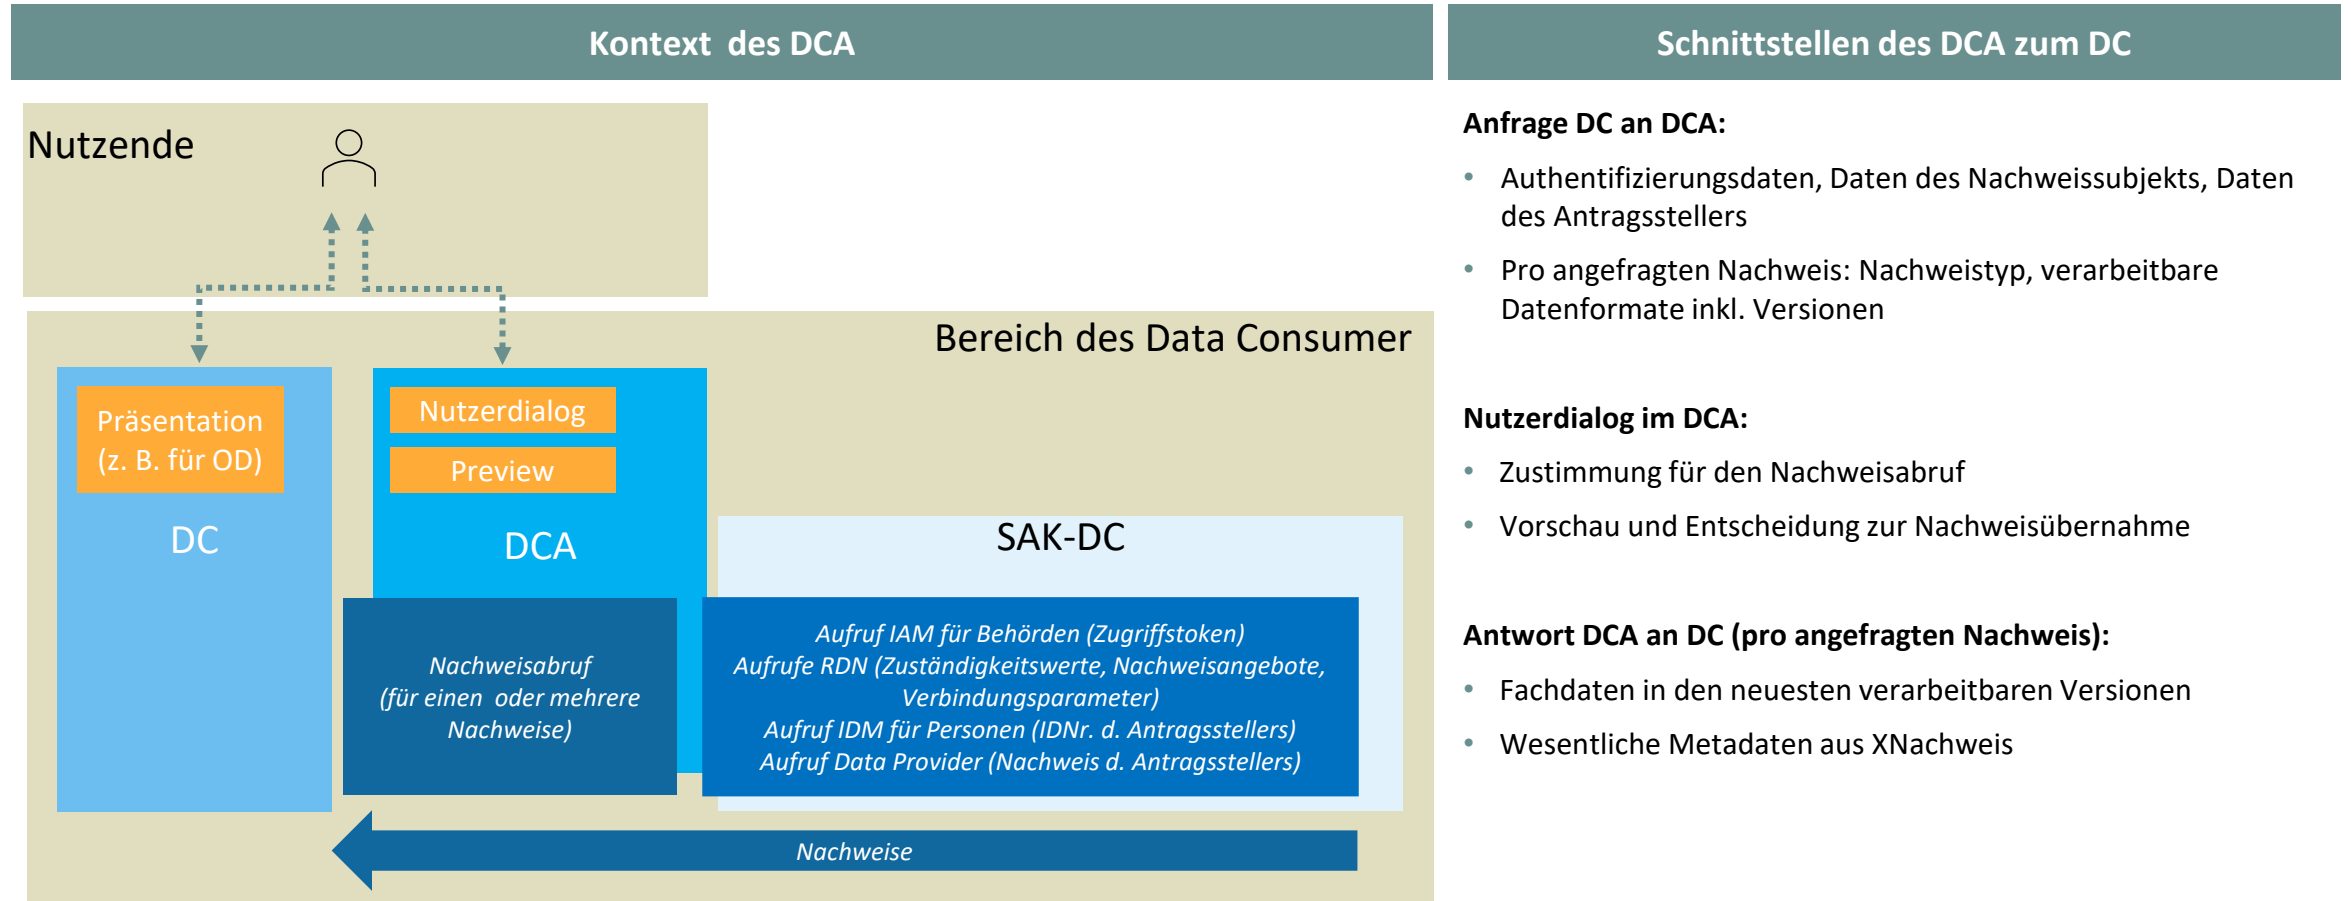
Kontext des DCA

Nutzende

Bereich des Data Consumer

Präsentation (z. B. für OD)

DC

Nutzerdialog

Preview

DCA

SAK-DC

Nachweisabruf (für einen oder mehrere Nachweise)

Aufruf IAM für Behörden (Zugriffstoken)
Aufrufe RDN (Zuständigkeitswerte, Nachweisangebote, Verbindungsparameter)
Aufruf IDM für Personen (IDNr. d. Antragsstellers)
Aufruf Data Provider (Nachweis d. Antragsstellers)

Nachweise

Schnittstellen des DCA zum DC

Anfrage DC an DCA:

- Authentifizierungsdaten, Daten des Nachweissubjekts, Daten des Antragsstellers
- Pro angefragten Nachweis: Nachweistyp, verarbeitbare Datenformate inkl. Versionen

Nutzerdialog im DCA:

- Zustimmung für den Nachweisabruf
- Vorschau und Entscheidung zur Nachweisübernahme

Antwort DCA an DC (pro angefragten Nachweis):

- Fachdaten in den neuesten verarbeitbaren Versionen
- Wesentliche Metadaten aus XNachweis